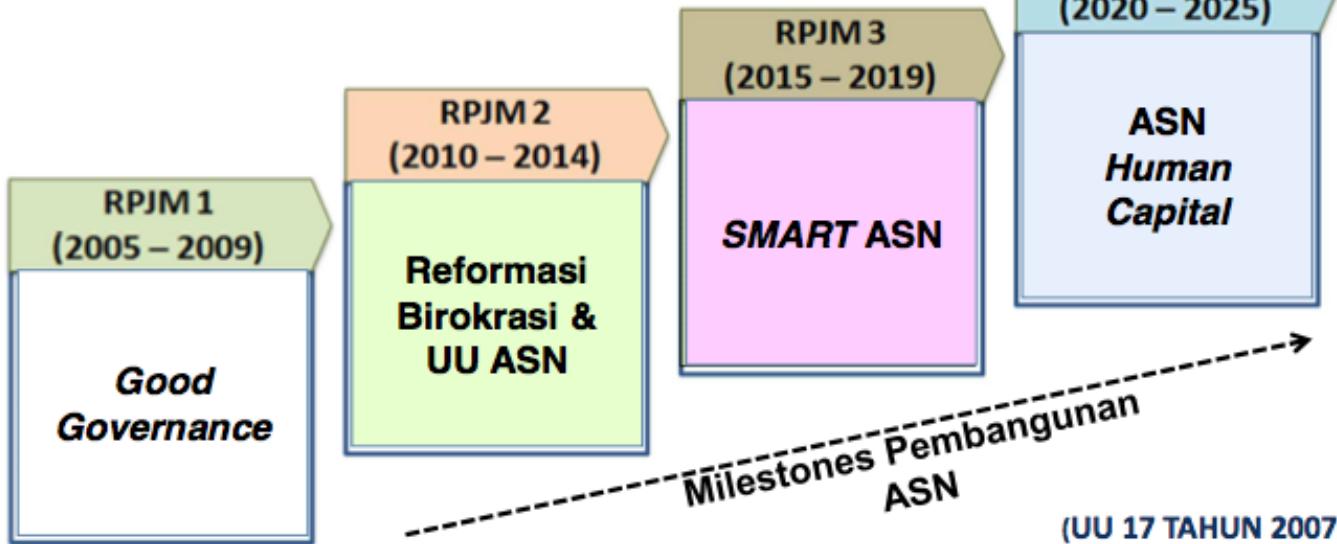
(2020 – 2025)

RPJM 3
(2015 – 2019)

RPJM 2
(2010 – 2014)

RPJM 1
(2005 – 2009)

Good Governance

Reformasi Birokrasi & UU ASN

SMART ASN

ASN Human Capital

Milestones Pembangunan ASN

(UU 17 TAHUN 2007